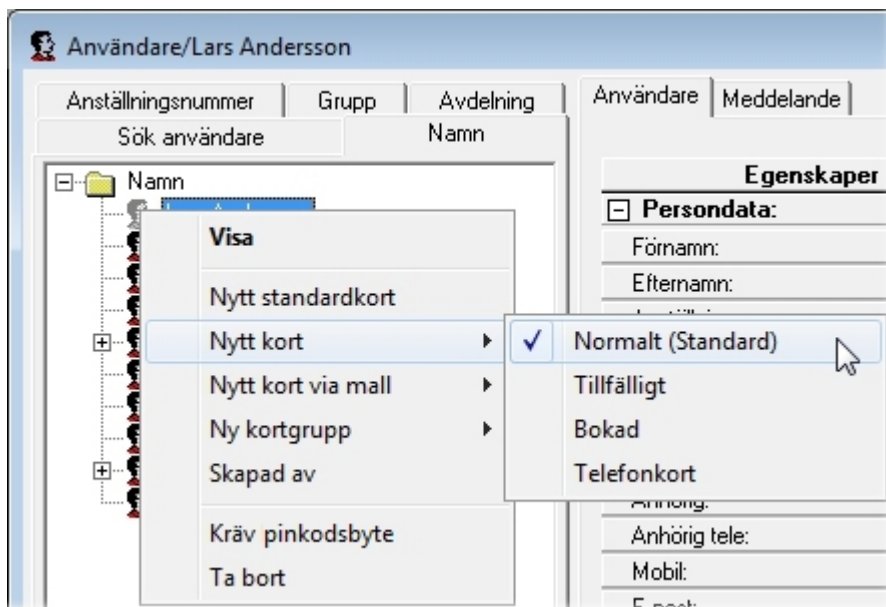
Användare/Lars Andersson

Anställningsnummer | Grupp | Avdelning
Sök användare | Namn

Användare | Meddelande

Namn

Egenskaper
Persondata:
Förnamn:
Efternamn:
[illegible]
Anhörig:
Anhörig tele:
Mobil:
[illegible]

Visa
Nytt standardkort
Nytt kort
Nytt kort via mall
Ny kortgrupp
Skapad av
Kräv pinkodsbyte
Ta bort

✓ Normalt (Standard)
Tillfälligt
Bokad
Telefonkort